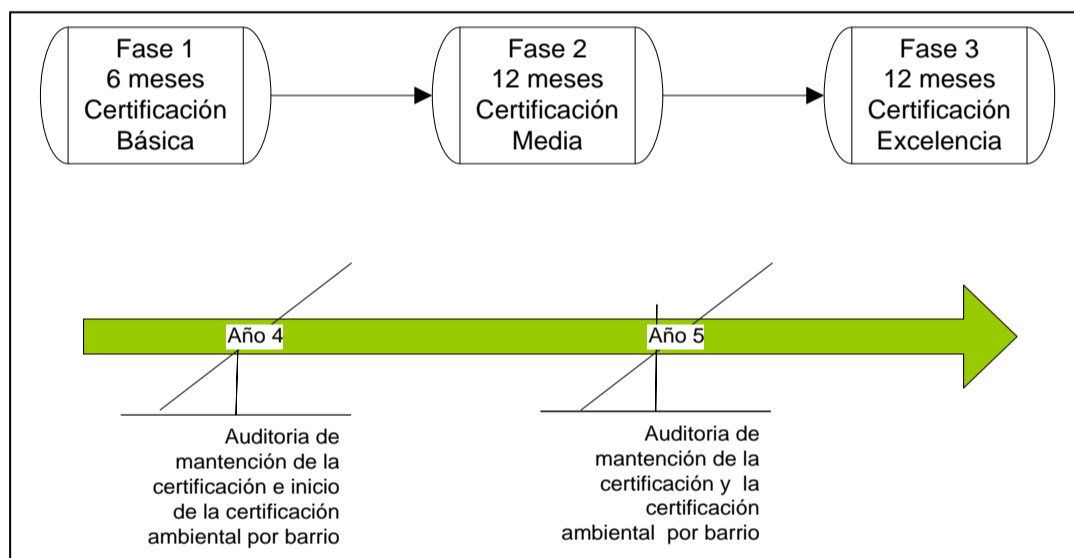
Fase 1
6 meses
Certificación
Básica

Fase 2
12 meses
Certificación
Media

Fase 3
12 meses
Certificación
Excelencia

Año 4

Año 5

Auditoria de mantención de la certificación e inicio de la certificación ambiental por barrio

Auditoria de mantención de la certificación y la certificación ambiental por barrio